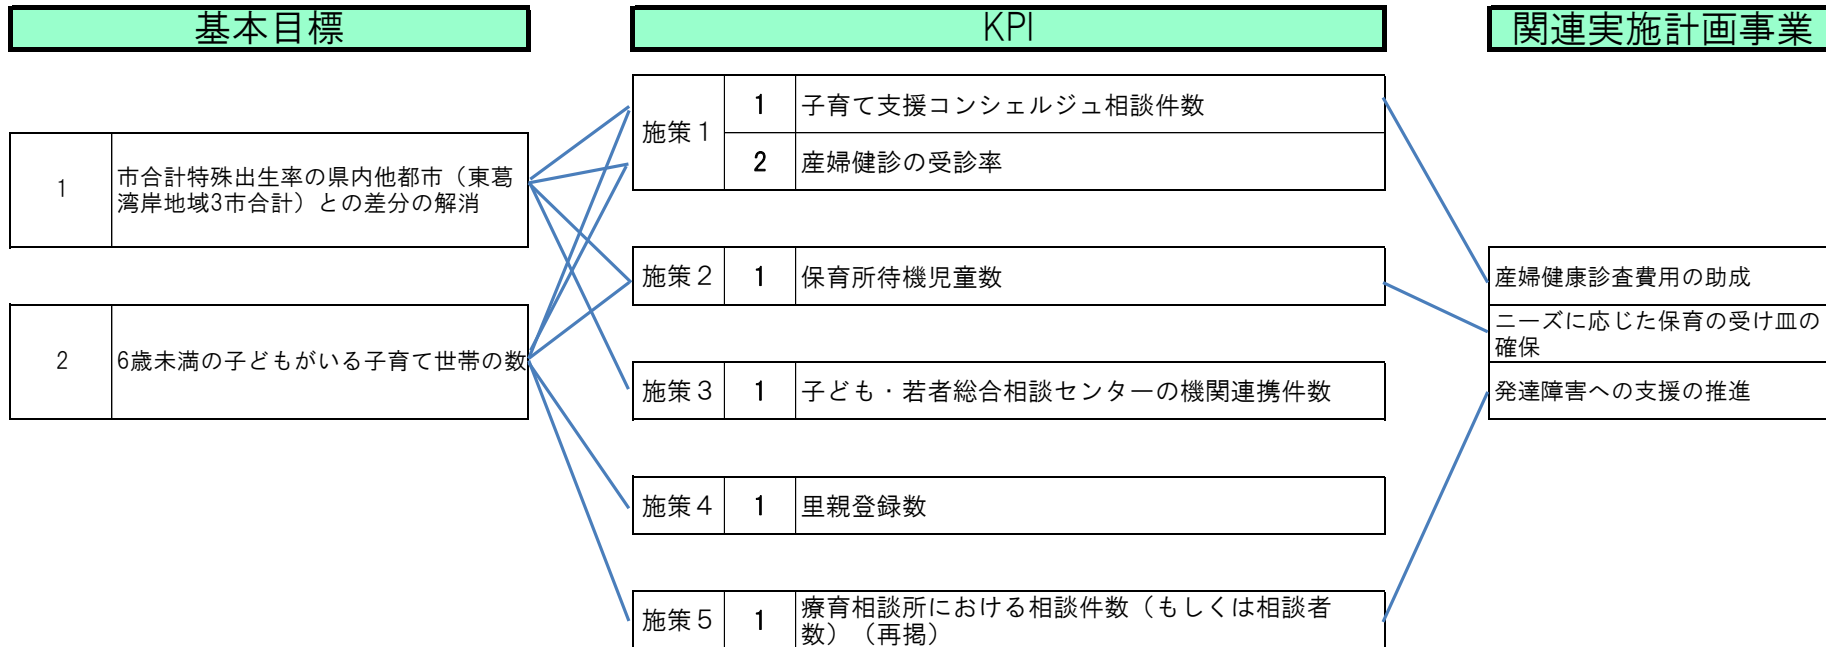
基本目標

KPI

関連実施計画事業

| 1 | 市合計特殊出生率の県内他都市（東葛湾岸地域3市合計）との差分の解消 |
|---|---|
| 2 | 6歳未満の子どもがいる子育て世帯の数 |

| 施策１ | 1 | 子育て支援コンシェルジュ相談件数 |
|---|---|---|
| | 2 | 産婦健診の受診率 |
| 施策２ | 1 | 保育所待機児童数 |
| 施策３ | 1 | 子ども・若者総合相談センターの機関連携件数 |
| 施策４ | 1 | 里親登録数 |
| 施策５ | 1 | 療育相談所における相談件数（もしくは相談者数）（再掲） |

産婦健康診査費用の助成

ニーズに応じた保育の受け皿の確保

発達障害への支援の推進